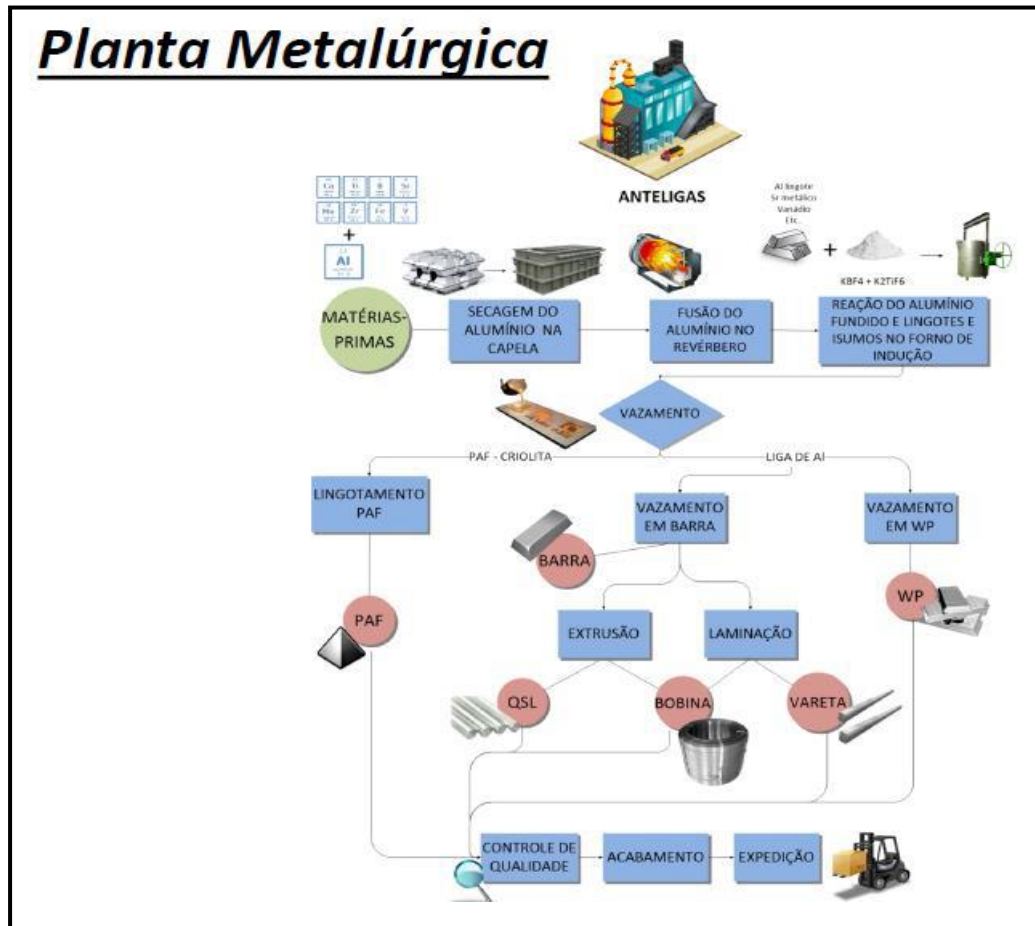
Planta Metalúrgica

ANTELIGAS

Cu Ti B Si
Mn Zr Fe V
+
Al

Al lingote
Sr metálico
Vanádio
Etc.

KBF4 + K2TiF6

MATÉRIAS-PRIMAS

SECAGEM DO ALUMÍNIO NA CAPELA

FUSÃO DO ALUMÍNIO NO REVÉRBERO

REAÇÃO DO ALUMÍNIO FUNDIDO E LINGOTES E ISUMOS NO FORNO DE INDUÇÃO

VAZAMENTO

PAF - CRIOLITA

LIGA DE Al

LINGOTAMENTO PAF

VAZAMENTO EM BARRA

VAZAMENTO EM WP

BARRA

WP

PAF

EXTRUSÃO

LAMINAÇÃO

QSL

BOBINA

VARETA

CONTROLE DE QUALIDADE

ACABAMENTO

EXPEDIÇÃO